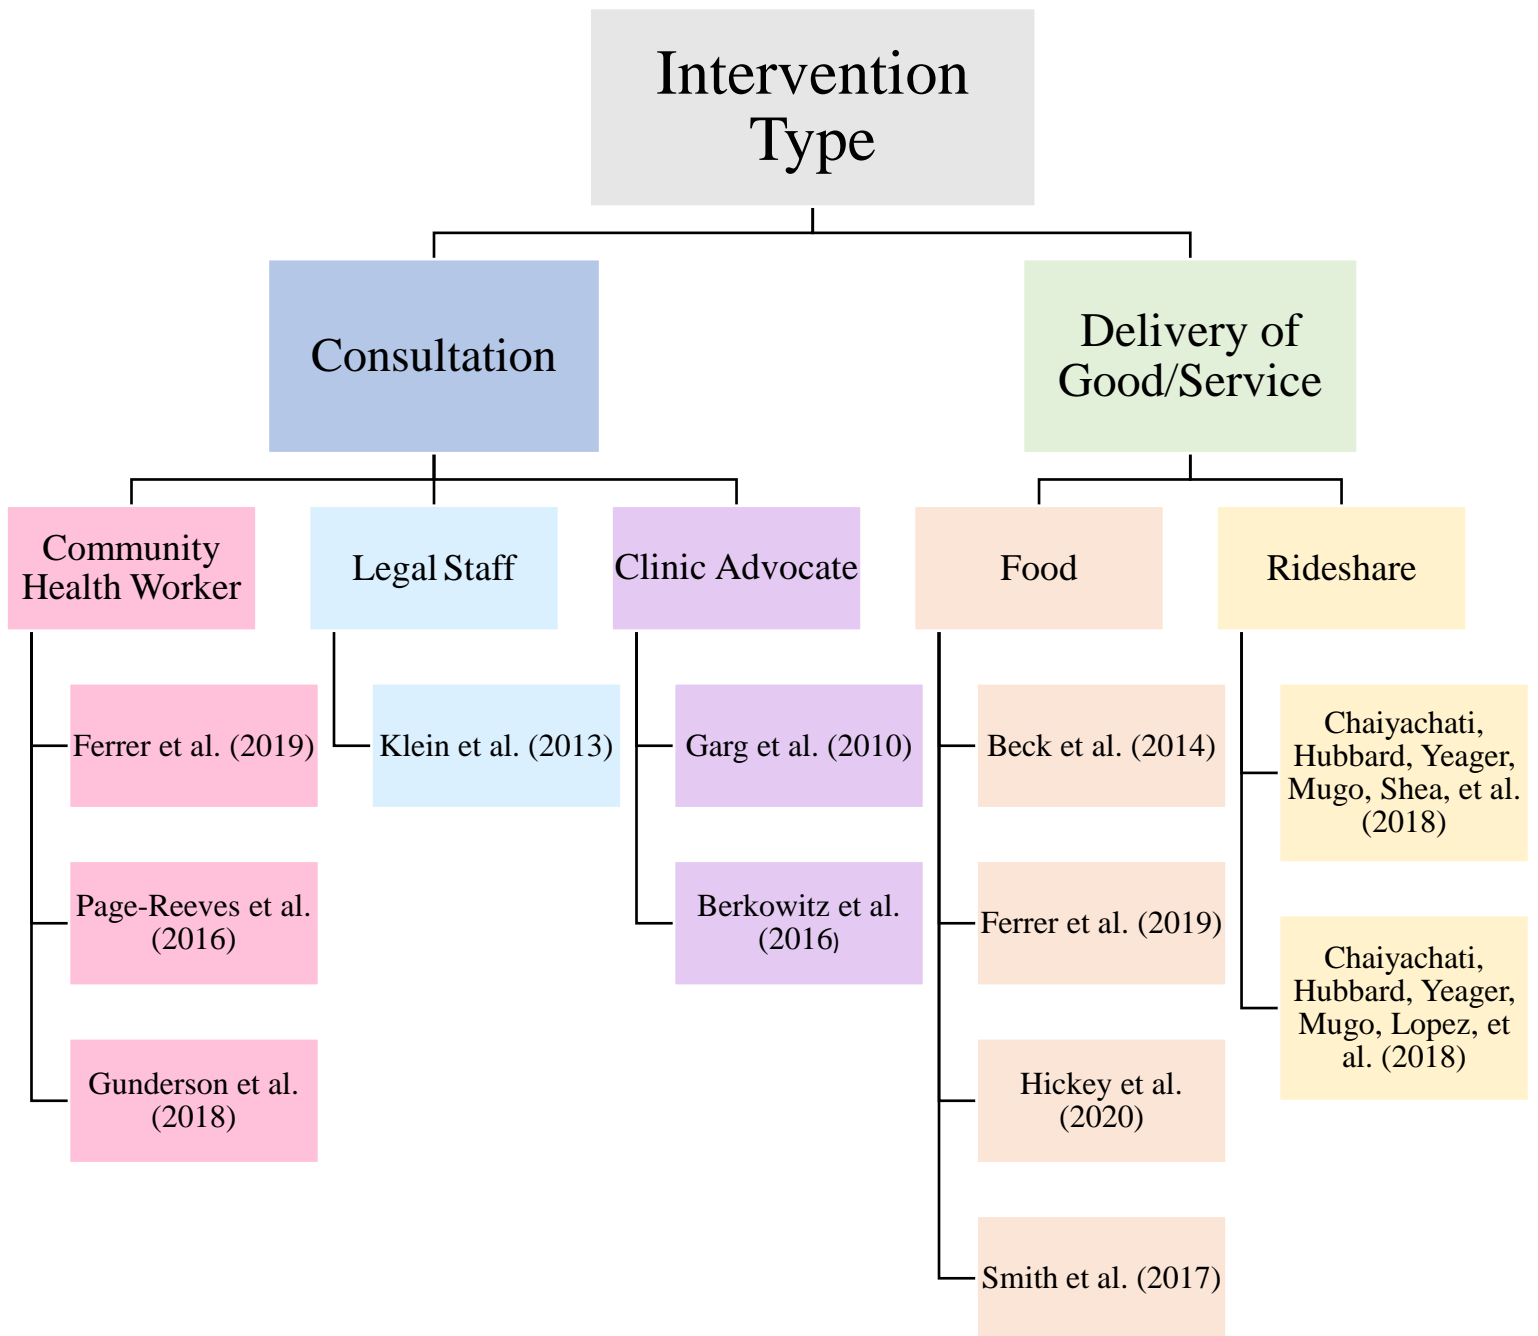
Intervention Type

Consultation

Delivery of Good/Service

Community Health Worker

Legal Staff

Clinic Advocate

Food

Rideshare

Ferrer et al. (2019)

Page-Reeves et al. (2016)

Gunderson et al. (2018)

Klein et al. (2013)

Garg et al. (2010)

Berkowitz et al. (2016)

Beck et al. (2014)

Ferrer et al. (2019)

Hickey et al. (2020)

Smith et al. (2017)

Chaiyachati, Hubbard, Yeager, Mugo, Shea, et al. (2018)

Chaiyachati, Hubbard, Yeager, Mugo, Lopez, et al. (2018)